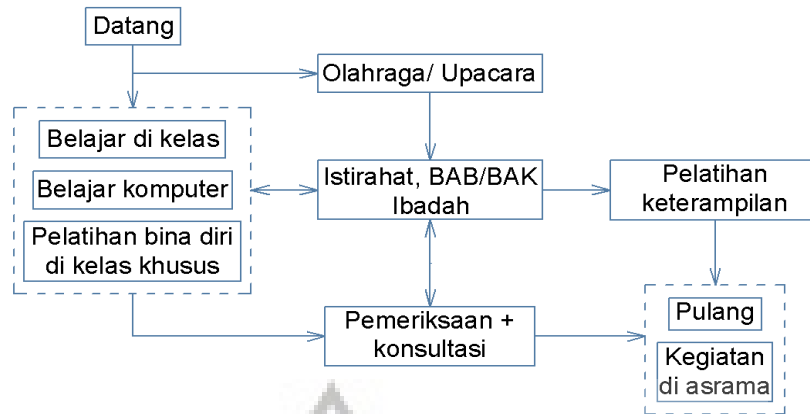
Datang

Olahraga/ Upacara

Belajar di kelas

Belajar komputer

Pelatihan bina diri di kelas khusus

Istirahat, BAB/BAK Ibadah

Pelatihan keterampilan

Pemeriksaan + konsultasi

Pulang

Kegiatan di asrama